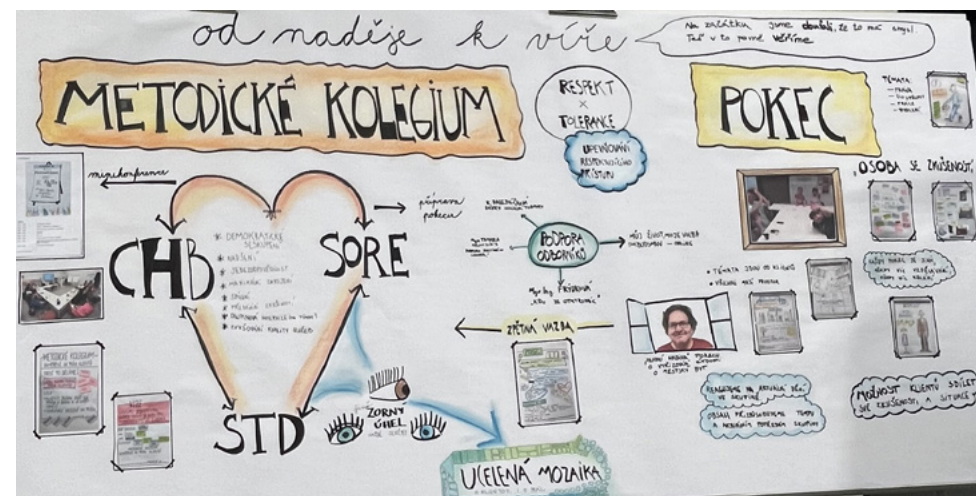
od naděje k víře

Na začátku jsme doufali, že to má smysl. Teď v to pevně věříme

METODICKÉ KOLEGIUM

RESPEKT
×
TOLERANCE

UPEVŇOVÁNÍ RESPEKTUJÍCÍHO PŘÍSTUPU

POKEC

TÉMATA:

mezihorizonty

CHB

SORE

STD

* DEMOKRATICKÉ SETKÁVÁNÍ
* NÁŠLECH
* SEBEREFLEXE
* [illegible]
* OPORA
* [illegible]
* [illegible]
* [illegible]

příprava pokecu

PODPORA ODBORNÍKŮ

ZPĚTNÁ VAZBA

ZORNÝ ÚHEL

UCELENÁ MOZAIKA

„OSOBA SE ZKUŠENOSTÍ"

MOŽNOST KLIENTŮ SDÍLET SVÉ ZKUŠENOSTI A SITUACE

REAGUJEME NA AKTUÁLNÍ DĚNÍ VE SKUPINĚ

OBSAH PŘIZPŮSOBUJEME TEMPU A NÁLADĚ SKUPINY